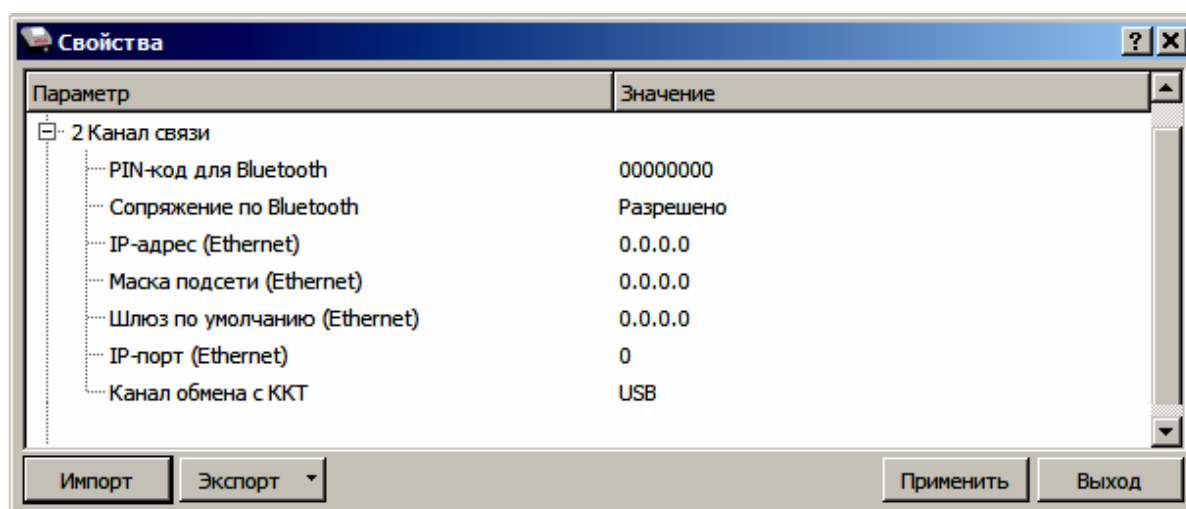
Свойства ? X

| Параметр | Значение |
|---|---|
| 2 Канал связи | |
| PIN-код для Bluetooth | 00000000 |
| Сопряжение по Bluetooth | Разрешено |
| IP-адрес (Ethernet) | 0.0.0.0 |
| Маска подсети (Ethernet) | 0.0.0.0 |
| Шлюз по умолчанию (Ethernet) | 0.0.0.0 |
| IP-порт (Ethernet) | 0 |
| Канал обмена с ККТ | USB |

Импорт Экспорт Применить Выход